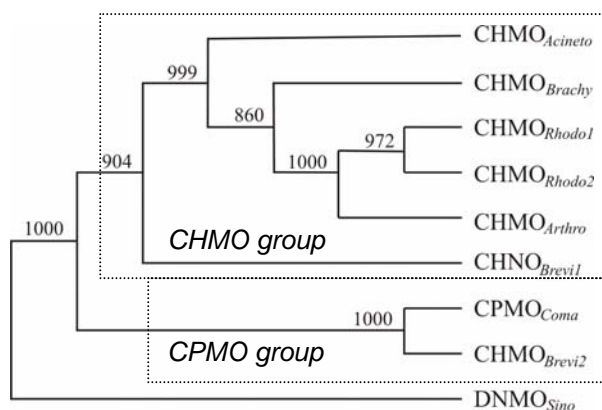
999

860

972

904

1000

1000

1000

1000

CHMO group

CPMO group

CHMO$_{Acineto}$

CHMO$_{Brachy}$

CHMO$_{Rhodo1}$

CHMO$_{Rhodo2}$

CHMO$_{Arthro}$

CHNO$_{Brevi1}$

CPMO$_{Coma}$

CHMO$_{Brevi2}$

DNMO$_{Sino}$